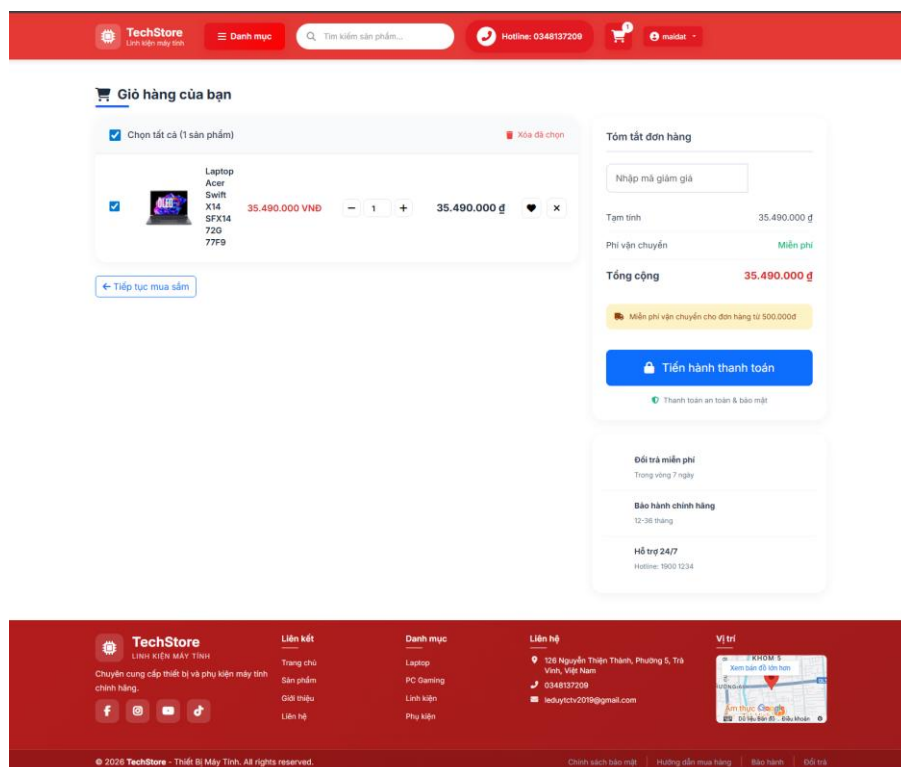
TechStore
Linh kiện máy tính

Danh mục

Tìm kiếm sản phẩm...

Hotline: 0348137209

1

maidat

Giỏ hàng của bạn

Chọn tất cả (1 sản phẩm)

Xóa đã chọn

Laptop Acer Swift X14 SFX14 72G 77F9

35.490.000 VNĐ

1

35.490.000 ₫

Tiếp tục mua sắm

Tóm tắt đơn hàng

Nhập mã giảm giá

Tạm tính 35.490.000 ₫

Phí vận chuyển Miễn phí

Tổng cộng 35.490.000 ₫

Miễn phí vận chuyển cho đơn hàng từ 500.000đ

Tiến hành thanh toán

Thanh toán an toàn & bảo mật

Đổi trả miễn phí
Trong vòng 7 ngày

Bảo hành chính hãng
12-36 tháng

Hỗ trợ 24/7
Hotline: 1900 1234

TechStore
LINH KIỆN MÁY TÍNH

Chuyên cung cấp thiết bị và phụ kiện máy tính chính hãng.

Liên kết
Trang chủ
Sản phẩm
Giới thiệu
Liên hệ

Danh mục
Laptop
PC Gaming
Linh kiện
Phụ kiện

Liên hệ
126 Nguyễn Thiện Thành, Phường 5, Trà Vinh, Việt Nam
0348137209
leduytctv2019@gmail.com

Vị trí
KHÓM 5
Xem bản đồ lớn hơn
Ẩm thực
Google
Dữ liệu Bản đồ Điều khoản

© 2026 TechStore - Thiết Bị Máy Tính. All rights reserved.

Chính sách bảo mật | Hướng dẫn mua hàng | Bảo hành | Đổi trả